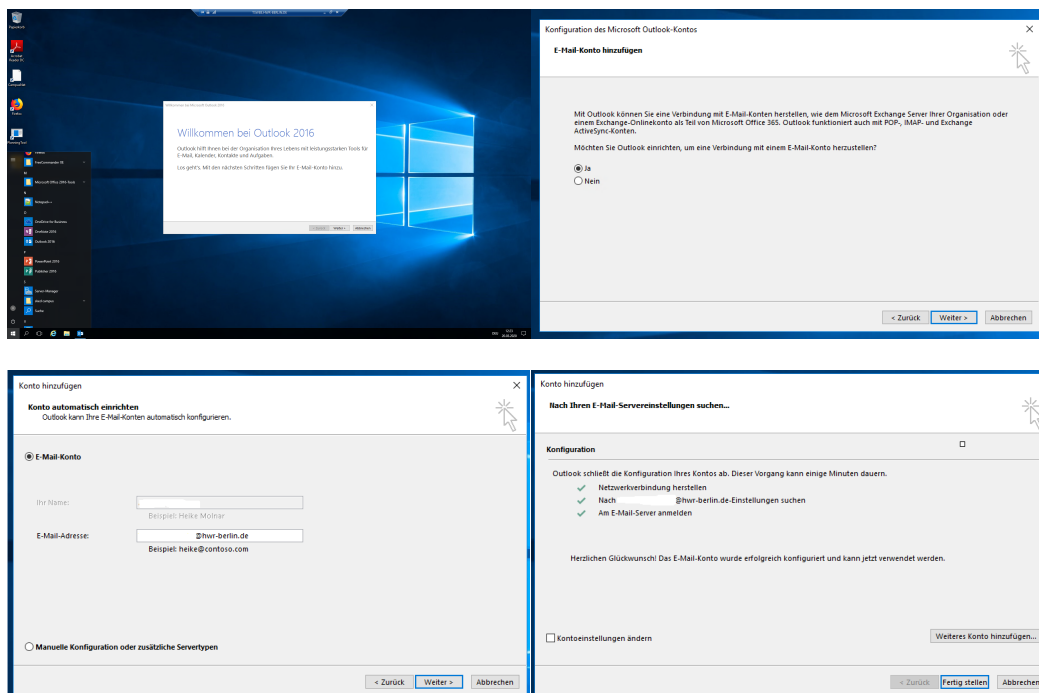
Willkommen bei Outlook 2016

Outlook hilft Ihnen bei der Organisation Ihres Lebens mit leistungsstarken Tools für E-Mail, Kalender, Kontakte und Aufgaben.

Los geht's. Mit den nächsten Schritten fügen Sie Ihr E-Mail-Konto hinzu.

Konfiguration des Microsoft Outlook-Kontos

E-Mail-Konto hinzufügen

Mit Outlook können Sie eine Verbindung mit E-Mail-Konten herstellen, wie dem Microsoft Exchange Server Ihrer Organisation oder einem Exchange-Onlinekonto als Teil von Microsoft Office 365. Outlook funktioniert auch mit POP-, IMAP- und Exchange ActiveSync-Konten.

Möchten Sie Outlook einrichten, um eine Verbindung mit einem E-Mail-Konto herzustellen?

Ja

Nein

< Zurück Weiter > Abbrechen

Konto hinzufügen

Konto automatisch einrichten

Outlook kann Ihre E-Mail-Konten automatisch konfigurieren.

E-Mail-Konto

Ihr Name:

Beispiel: Heike Molnar

E-Mail-Adresse: @hwr-berlin.de

Beispiel: heike@contoso.com

Manuelle Konfiguration oder zusätzliche Servertypen

< Zurück Weiter > Abbrechen

Konto hinzufügen

Nach Ihren E-Mail-Servereinstellungen suchen...

Konfiguration

Outlook schließt die Konfiguration Ihres Kontos ab. Dieser Vorgang kann einige Minuten dauern.

Netzwerkverbindung herstellen

Nach @hwr-berlin.de-Einstellungen suchen

Am E-Mail-Server anmelden

Herzlichen Glückwunsch! Das E-Mail-Konto wurde erfolgreich konfiguriert und kann jetzt verwendet werden.

Kontoeinstellungen ändern

Weiteres Konto hinzufügen...

< Zurück Fertig stellen Abbrechen